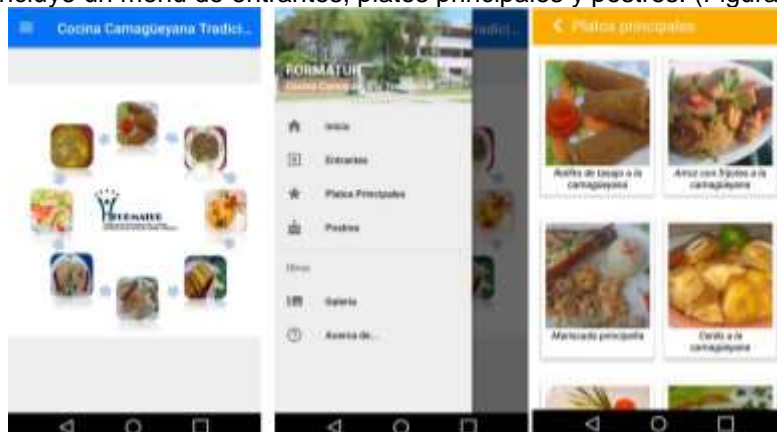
incluye un menú de entrantes, platos principales y postres. (Figura

Cocina Camagüeyana Tradici...

FORMATUR

Cocina Cama

Inicio

Entrantes

Platos Principales

Postres

Otros

Galería

Acerca de...

Platos principales

Rollito de tasajo a la camagüeyana

Arroz con frijoles a la camagüeyana

Mariscada principeña

Cerdo a la camagüeyana